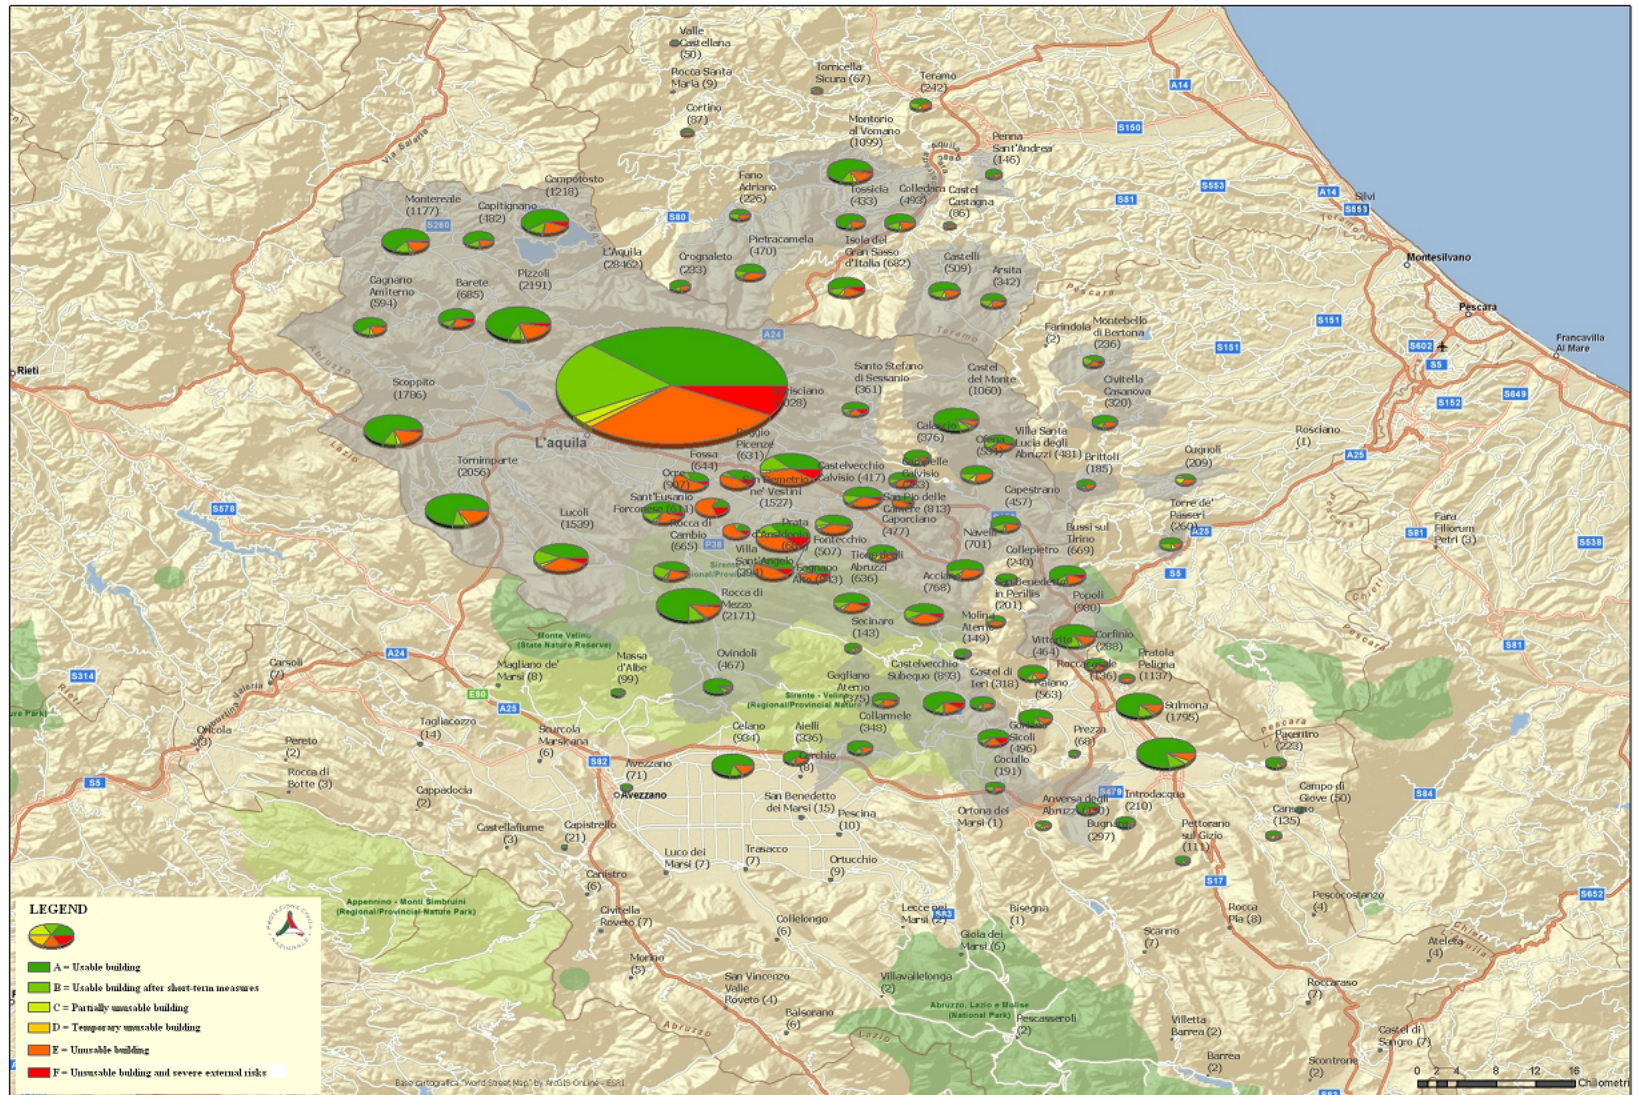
Valle Castellana (50)
Torricella Sicura (67)
Teramo (242)
Rocca Santa Maria (9)
Cortino (87)
Montorio al Vomano (1099)
Penna Sant'Andrea (146)
Silvi
Campotosto (1218)
Fano Adriano (226)
Tossicia (433)
Colledara (493)
Castel Castagna (86)
Montereale (1177)
Capitignano (482)
L'Aquila (28462)
Crognaleto (233)
Pietracamela (470)
Isola del Gran Sasso d'Italia (682)
Castelli (509)
Arsita (342)
Cagnano Amiterno (594)
Barete (685)
Pizzoli (2191)
Montesilvano
Pescara
Farindola (2)
Montebello di Bertona (236)
Francavilla Al Mare
Rieti
Scoppito (1786)
Santo Stefano di Sessanio (361)
Castel del Monte (1060)
Civitella Casanova (320)
Calascio (376)
Ofena (224)
Villa Santa Lucia degli Abruzzi (481)
Rosciano (1)
Brittoli (185)
Cugnoli (209)
L'aquila
Tornimparte (2056)
Fossa (644)
Poggio Picenze (631)
Ocre (907)
San Demetrio ne' Vestini (1527)
Castelvecchio Calvisio (417)
Carapelle Calvisio (53)
San Pio delle Camere (813)
Caporciano (477)
Capestrano (457)
Torre de' Passeri (260)
Sant'Eusanio Forconese (611)
Lucoli (1539)
Rocca di Cambio (665)
Prata d'Ansidonia (636)
Fontecchio (507)
Tione degli Abruzzi (636)
Navelli (701)
Bussi sul Tirino (669)
Fara Filiorum Petri (3)
Villa Sant'Angelo (294)
Fagnano Alto (343)
Acciano (768)
Collepietro (240)
San Benedetto in Perillis (201)
Popoli (980)
Rocca di Mezzo (2171)
Secinaro (143)
Molina Aterno (149)
Vittorito (464)
Corfinio (288)
Monte Velino (State Nature Reserve)
Massa d'Albe (99)
Ovindoli (467)
Carsoli (2)
Magliano de' Marsi (8)
Gagliano Aterno
Castelvecchio Subequo (893)
Castel di Ieri (318)
Goriano Sicoli
Raiano (563)
Roccacasale (136)
Pratola Peligna (1137)
Sirente - Velino (Regional/Provincial Nature Park)
Collarmele (348)
Sulmona (1795)
Oricola (3)
Pereto (2)
Tagliacozzo (14)
Scurcola Marsicana (6)
Celano (934)
Aielli (336)
Gorriano Sicoli (496)
Cocullo (191)
Prezza (68)
Pacentro (223)
Rocca di Botte (3)
Avezzano (71)
Avezzano
Cerchio (8)
Cappadocia (2)
San Benedetto dei Marsi (15)
Pescina (10)
Ortona dei Marsi (1)
Anversa degli Abruzzi (110)
Introdacqua (210)
Bugnara (297)
Campo di Giove (50)
Cansano (135)
Pettorano sul Gizio (111)
Castellafiume (3)
Capistrello (21)
Luco dei Marsi (7)
Trasacco (7)
Ortucchio (9)
Canistro (6)
Appennino - Monti Simbruini (Regional/Provincial Nature Park)
Civitella Roveto (7)
Collelongo (6)
Lecce nei Marsi (2)
Bisegna (1)
Rocca Pia (8)
Pescocostanzo (4)
Morino (5)
Gioia dei Marsi (6)
Scanno (7)
Ateleta (4)
San Vincenzo Valle Roveto (4)
Villavallelonga (2)
Abruzzo, Lazio e Molise (National Park)
Pescasseroli (2)
Roccaraso (7)
Balsorano (6)
Villetta Barrea (2)
Barrea (2)
Castel di Sangro (7)
Scontrone (2)
Via Salaria
Pescara
Teramo
Abruzzo
Lazio
Chieti
A14
A24
A25
S150
S80
S81
S553
S260
S151
S602
S5
S152
S649
S578
S314
E80
S82
S83
S17
S84
S652
S538
LEGEND
A = Usable building
B = Usable building after short-term measures
C = Partially unusable building
D = Temporary unusable building
E = Unusable building
F = Unusable building and severe external risks
Protezione Civile Nazionale
Base cartografica: "World Street Map" by ArcGIS OnLine - ESRI
0 2 4 8 12 16 Chilometri